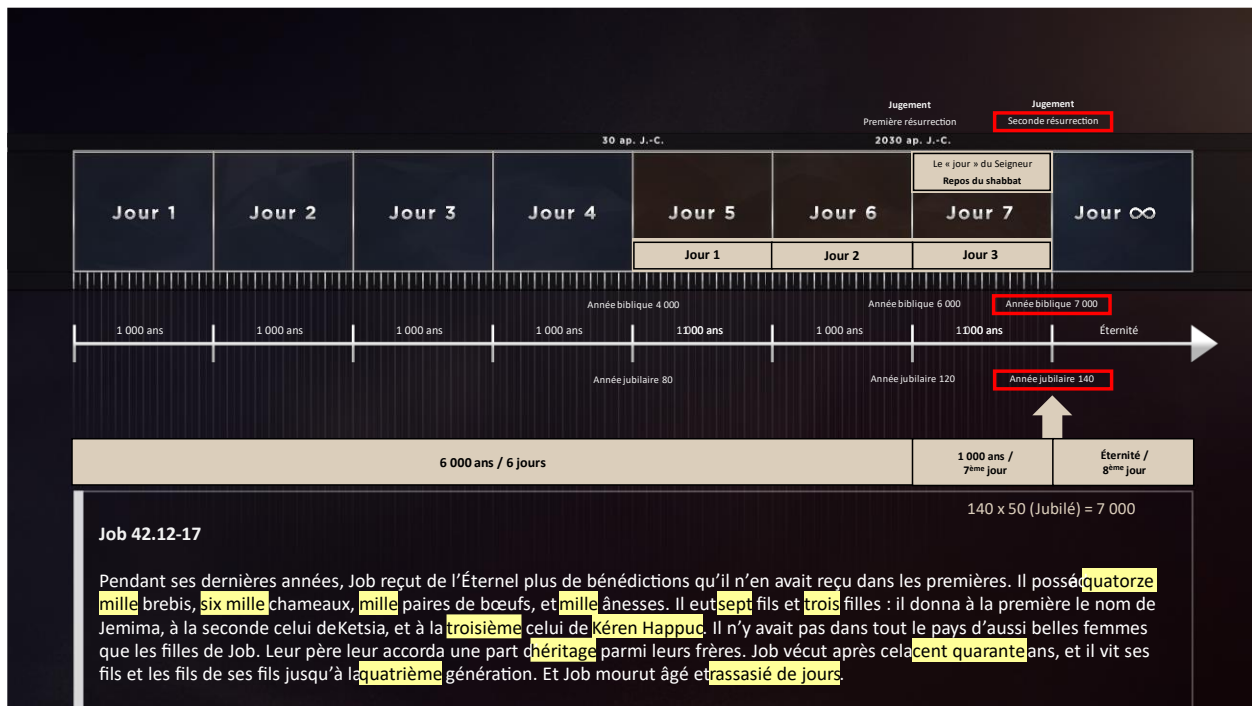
Jugement
Première résurrection

Jugement
Seconde résurrection

30 ap. J.-C.

2030 ap. J.-C.

Le « jour » du Seigneur
Repos du shabbat

| Jour 1 | Jour 2 | Jour 3 | Jour 4 | Jour 5 | Jour 6 | Jour 7 | Jour ∞ |
|---|---|---|---|---|---|---|---|
| | | | | Jour 1 | Jour 2 | Jour 3 | |

Année biblique 4 000

Année biblique 6 000

Année biblique 7 000

| 1 000 ans | 1 000 ans | 1 000 ans | 1 000 ans | 1 000 ans | 1 000 ans | 1 000 ans | Éternité |
|---|---|---|---|---|---|---|---|

Année jubilaire 80

Année jubilaire 120

Année jubilaire 140

| 6 000 ans / 6 jours | 1 000 ans / 7$^{ème}$ jour | Éternité / 8$^{ème}$ jour |
|---|---|---|

140 x 50 (Jubilé) = 7 000

Job 42.12-17

Pendant ses dernières années, Job reçut de l'Éternel plus de bénédictions qu'il n'en avait reçu dans les premières. Il posséda quatorze mille brebis, six mille chameaux, mille paires de bœufs, et mille ânesses. Il eut sept fils et trois filles : il donna à la première le nom de Jemima, à la seconde celui deKetsia, et à la troisième celui de Kéren Happuc. Il n'y avait pas dans tout le pays d'aussi belles femmes que les filles de Job. Leur père leur accorda une part d'héritage parmi leurs frères. Job vécut après cela cent quarante ans, et il vit ses fils et les fils de ses fils jusqu'à la quatrième génération. Et Job mourut âgé et rassasié de jours.